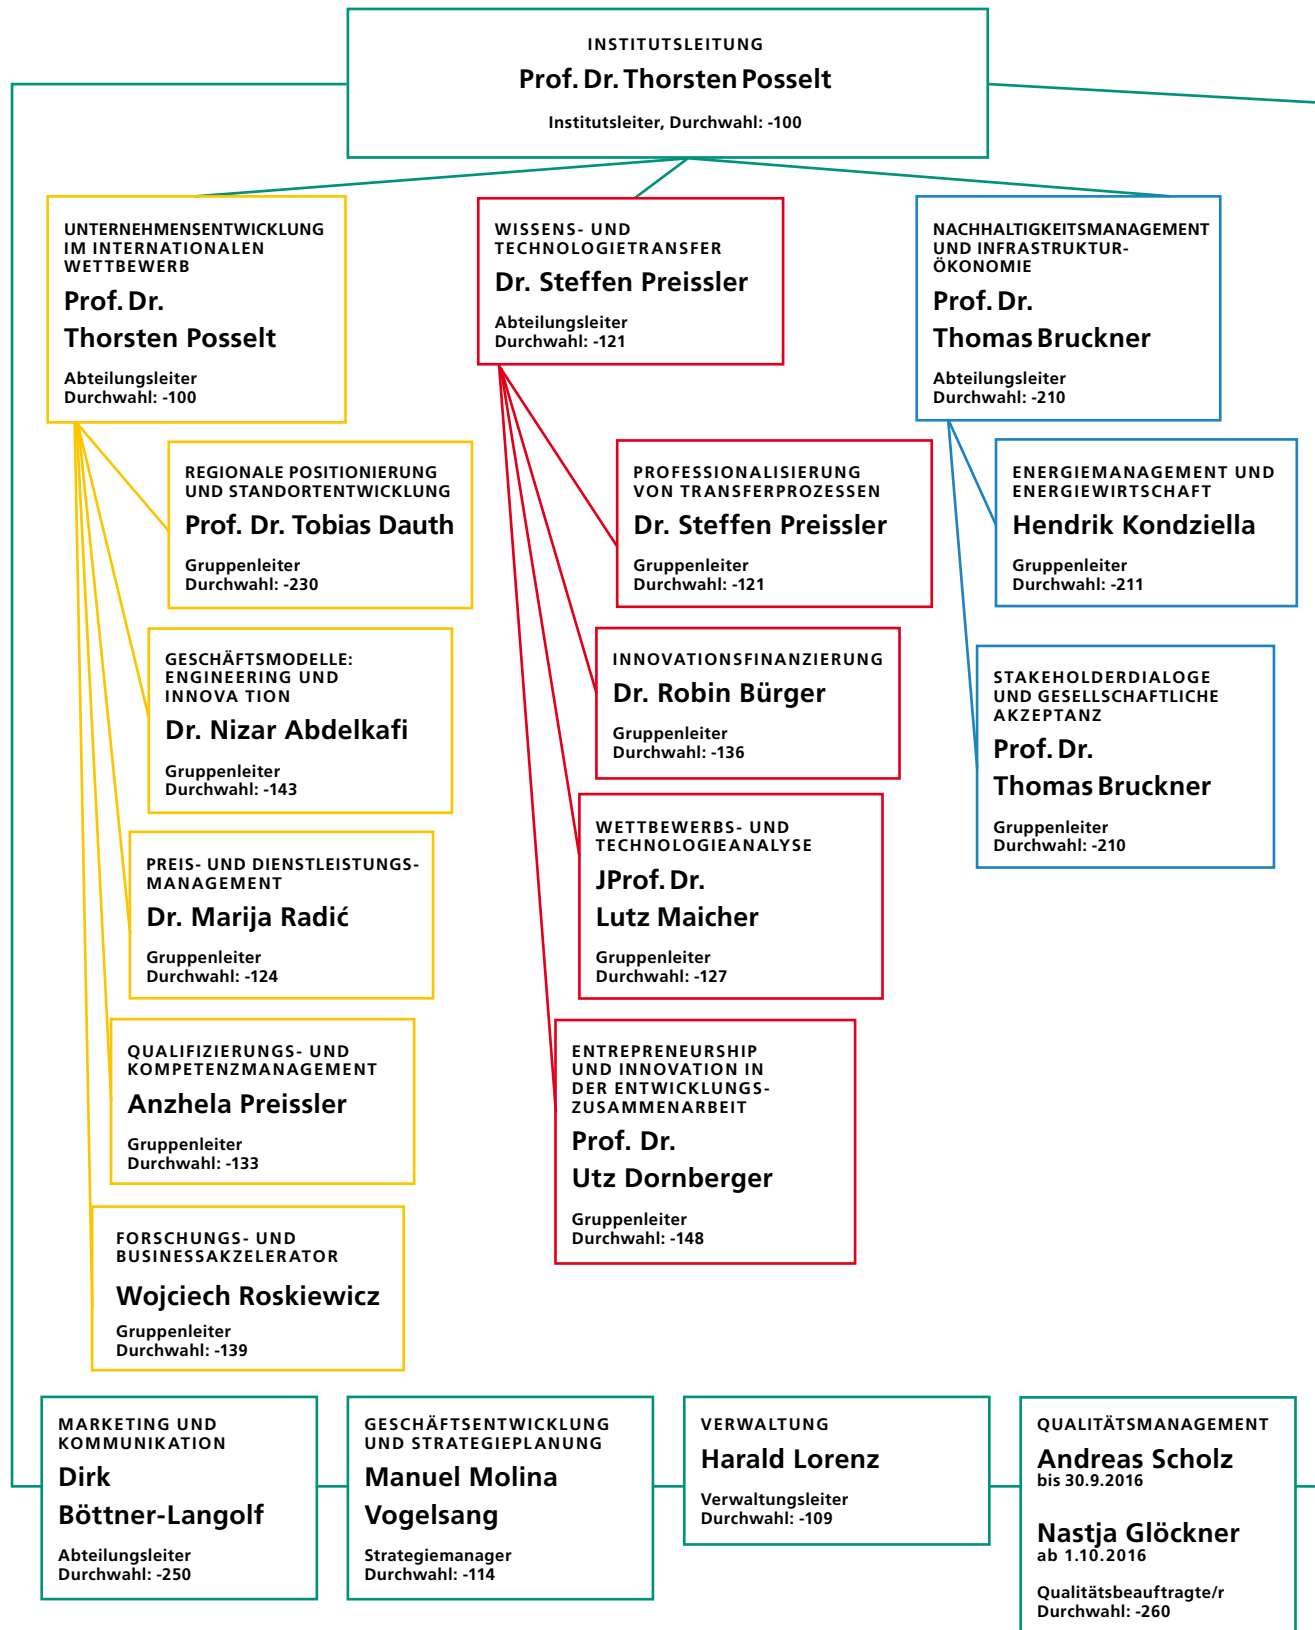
INSTITUTSLEITUNG
Prof. Dr. Thorsten Posselt
Institutsleiter, Durchwahl: -100

UNTERNEHMENSENTWICKLUNG IM INTERNATIONALEN WETTBEWERB
Prof. Dr. Thorsten Posselt
Abteilungsleiter
Durchwahl: -100

REGIONALE POSITIONIERUNG UND STANDORTENTWICKLUNG
Prof. Dr. Tobias Dauth
Gruppenleiter
Durchwahl: -230

GESCHÄFTSMODELLE: ENGINEERING UND INNOVA TION
Dr. Nizar Abdelkafi
Gruppenleiter
Durchwahl: -143

PREIS- UND DIENSTLEISTUNGS-MANAGEMENT
Dr. Marija Radić
Gruppenleiter
Durchwahl: -124

QUALIFIZIERUNGS- UND KOMPETENZMANAGEMENT
Anzhela Preissler
Gruppenleiter
Durchwahl: -133

FORSCHUNGS- UND BUSINESSAKZELERATOR
Wojciech Roskiewicz
Gruppenleiter
Durchwahl: -139

WISSENS- UND TECHNOLOGIETRANSFER
Dr. Steffen Preissler
Abteilungsleiter
Durchwahl: -121

PROFESSIONALISIERUNG VON TRANSFERPROZESSEN
Dr. Steffen Preissler
Gruppenleiter
Durchwahl: -121

INNOVATIONSFINANZIERUNG
Dr. Robin Bürger
Gruppenleiter
Durchwahl: -136

WETTBEWERBS- UND TECHNOLOGIEANALYSE
JProf. Dr. Lutz Maicher
Gruppenleiter
Durchwahl: -127

ENTREPRENEURSHIP UND INNOVATION IN DER ENTWICKLUNGS-ZUSAMMENARBEIT
Prof. Dr. Utz Dornberger
Gruppenleiter
Durchwahl: -148

NACHHALTIGKEITSMANAGEMENT UND INFRASTRUKTUR-ÖKONOMIE
Prof. Dr. Thomas Bruckner
Abteilungsleiter
Durchwahl: -210

ENERGIEMANAGEMENT UND ENERGIEWIRTSCHAFT
Hendrik Kondziella
Gruppenleiter
Durchwahl: -211

STAKEHOLDERDIALOGE UND GESELLSCHAFTLICHE AKZEPTANZ
Prof. Dr. Thomas Bruckner
Gruppenleiter
Durchwahl: -210

MARKETING UND KOMMUNIKATION
Dirk Böttner-Langolf
Abteilungsleiter
Durchwahl: -250

GESCHÄFTSENTWICKLUNG UND STRATEGIEPLANUNG
Manuel Molina Vogelsang
Strategiemanager
Durchwahl: -114

VERWALTUNG
Harald Lorenz
Verwaltungsleiter
Durchwahl: -109

QUALITÄTSMANAGEMENT
Andreas Scholz
bis 30.9.2016
Nastja Glöckner
ab 1.10.2016
Qualitätsbeauftragte/r
Durchwahl: -260